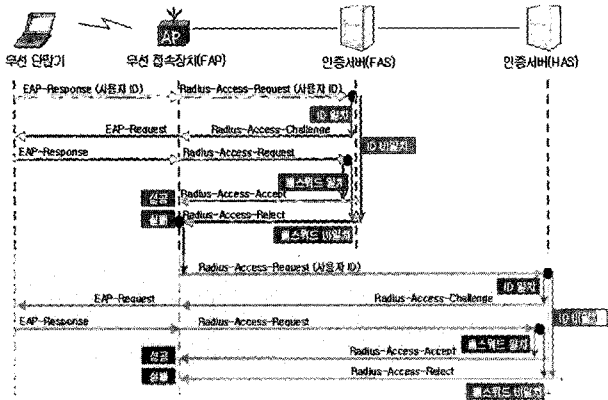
AP

무선 단말기

무선 접속장치(FAP)

인증서버(FAS)

인증서버(HAS)

EAP-Response (사용자 ID)

Radius-Access-Request (사용자 ID)

ID 일치

EAP-Request

Radius-Access-Challenge

ID 비일치

EAP-Response

Radius-Access-Request

패스워드 일치

성공

Radius-Access-Accept

실패

Radius-Access-Reject

패스워드 비일치

Radius-Access-Request (사용자 ID)

ID 일치

EAP-Request

Radius-Access-Challenge

ID 비일치

EAP-Response

Radius-Access-Request

패스워드 일치

성공

Radius-Access-Accept

실패

Radius-Access-Reject

패스워드 비일치